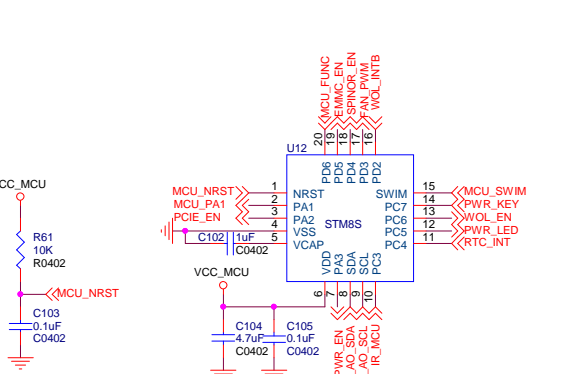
MCU_FUNC
EMMC_EN
SPINOR_EN
FAN_PWM
WOL_INTB
20
19
18
17
16
U12
PD6
PD5
PD4
PD3
PD2
CC_MCU
MCU_NRST
1
NRST
SWIM
15
MCU_SWIM
MCU_PA1
2
PA1
PC7
14
PWR_KEY
R61
10K
R0402
PCIE_EN
3
PA2
STM8S
PC6
13
WOL_EN
4
VSS
PC5
12
PWR_LED
C102
1uF
C0402
5
VCAP
PC4
11
RTC_INT
VCC_MCU
VDD
PA3
SDA
SCL
PC3
MCU_NRST
6
7
8
9
10
C103
0.1uF
C0402
C104
4.7uF
C0402
C105
0.1uF
C0402
PWR_EN
AO_SDA
AO_SCL
IR_MCU